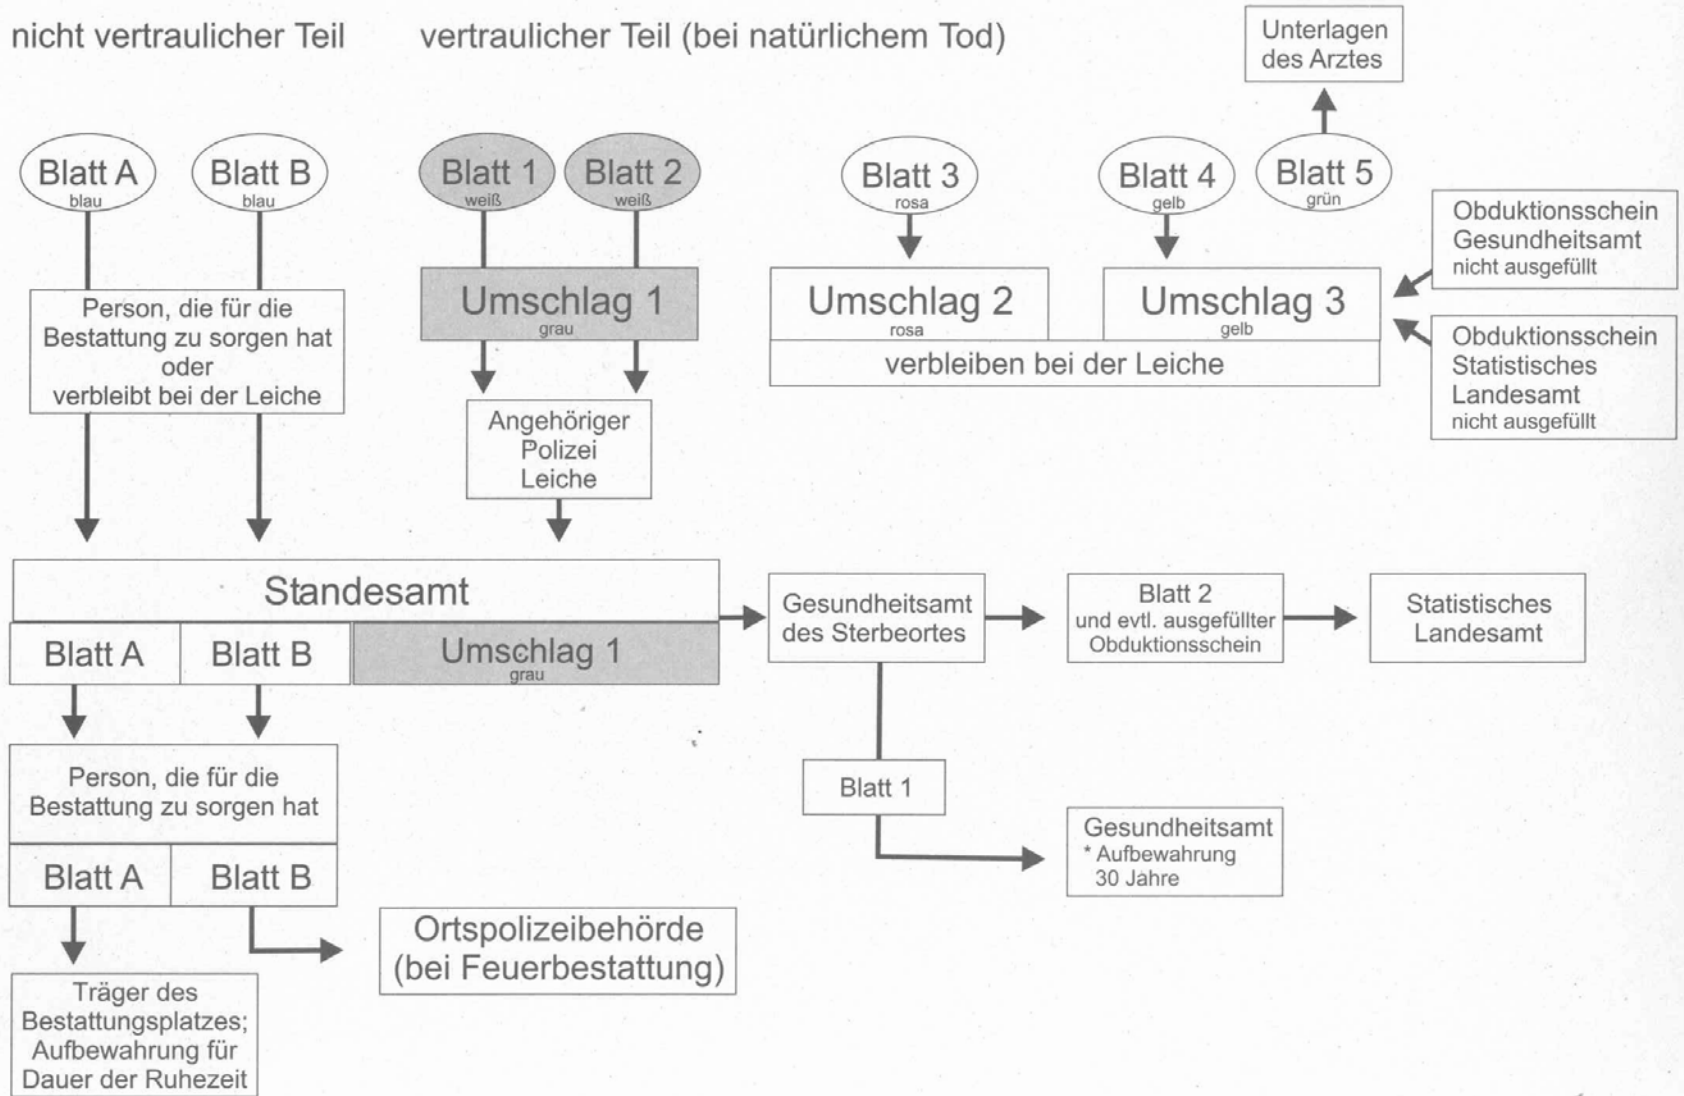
nicht vertraulicher Teil

vertraulicher Teil (bei natürlichem Tod)

Unterlagen des Arztes

Blatt A
blau

Blatt B
blau

Blatt 1
weiß

Blatt 2
weiß

Blatt 3
rosa

Blatt 4
gelb

Blatt 5
grün

Obduktionsschein Gesundheitsamt
nicht ausgefüllt

Person, die für die Bestattung zu sorgen hat oder verbleibt bei der Leiche

Umschlag 1
grau

Umschlag 2
rosa

Umschlag 3
gelb

verbleiben bei der Leiche

Obduktionsschein Statistisches Landesamt
nicht ausgefüllt

Angehöriger
Polizei
Leiche

Standesamt

Blatt A

Blatt B

Umschlag 1
grau

Gesundheitsamt des Sterbeortes

Blatt 2
und evtl. ausgefüllter Obduktionsschein

Statistisches Landesamt

Person, die für die Bestattung zu sorgen hat

Blatt A

Blatt B

Blatt 1

Gesundheitsamt
* Aufbewahrung 30 Jahre

Ortspolizeibehörde (bei Feuerbestattung)

Träger des Bestattungsplatzes; Aufbewahrung für Dauer der Ruhezeit